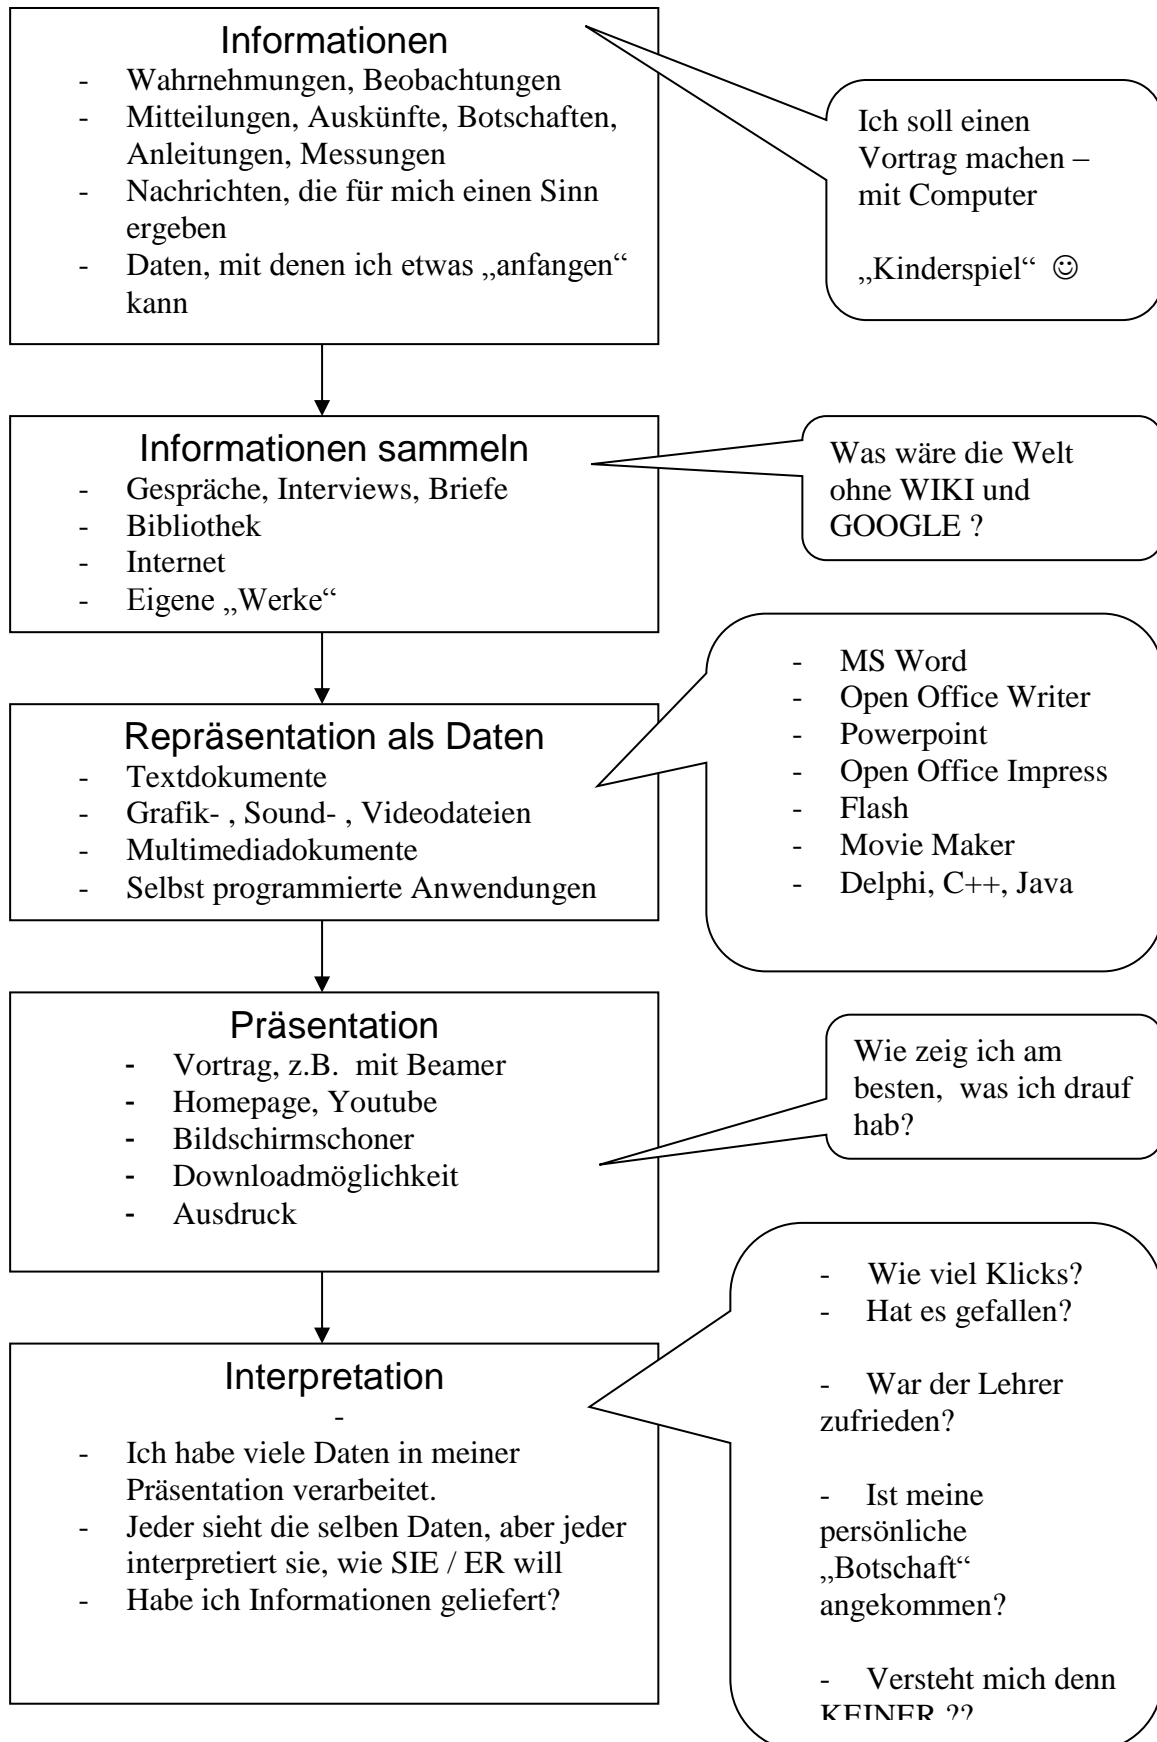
Informationen
- Wahrnehmungen, Beobachtungen
- Mitteilungen, Auskünfte, Botschaften, Anleitungen, Messungen
- Nachrichten, die für mich einen Sinn ergeben
- Daten, mit denen ich etwas „anfangen“ kann

Ich soll einen Vortrag machen – mit Computer

„Kinderspiel“ ☺

Informationen sammeln
- Gespräche, Interviews, Briefe
- Bibliothek
- Internet
- Eigene „Werke“

Was wäre die Welt ohne WIKI und GOOGLE ?

Repräsentation als Daten
- Textdokumente
- Grafik- , Sound- , Videodateien
- Multimediadokumente
- Selbst programmierte Anwendungen

- MS Word
- Open Office Writer
- Powerpoint
- Open Office Impress
- Flash
- Movie Maker
- Delphi, C++, Java

Präsentation
- Vortrag, z.B. mit Beamer
- Homepage, Youtube
- Bildschirmschoner
- Downloadmöglichkeit
- Ausdruck

Wie zeig ich am besten, was ich drauf hab?

Interpretation
-
- Ich habe viele Daten in meiner Präsentation verarbeitet.
- Jeder sieht die selben Daten, aber jeder interpretiert sie, wie SIE / ER will
- Habe ich Informationen geliefert?

- Wie viel Klicks?
- Hat es gefallen?

- War der Lehrer zufrieden?

- Ist meine persönliche „Botschaft“ angekommen?

- Versteht mich denn KEINER ??